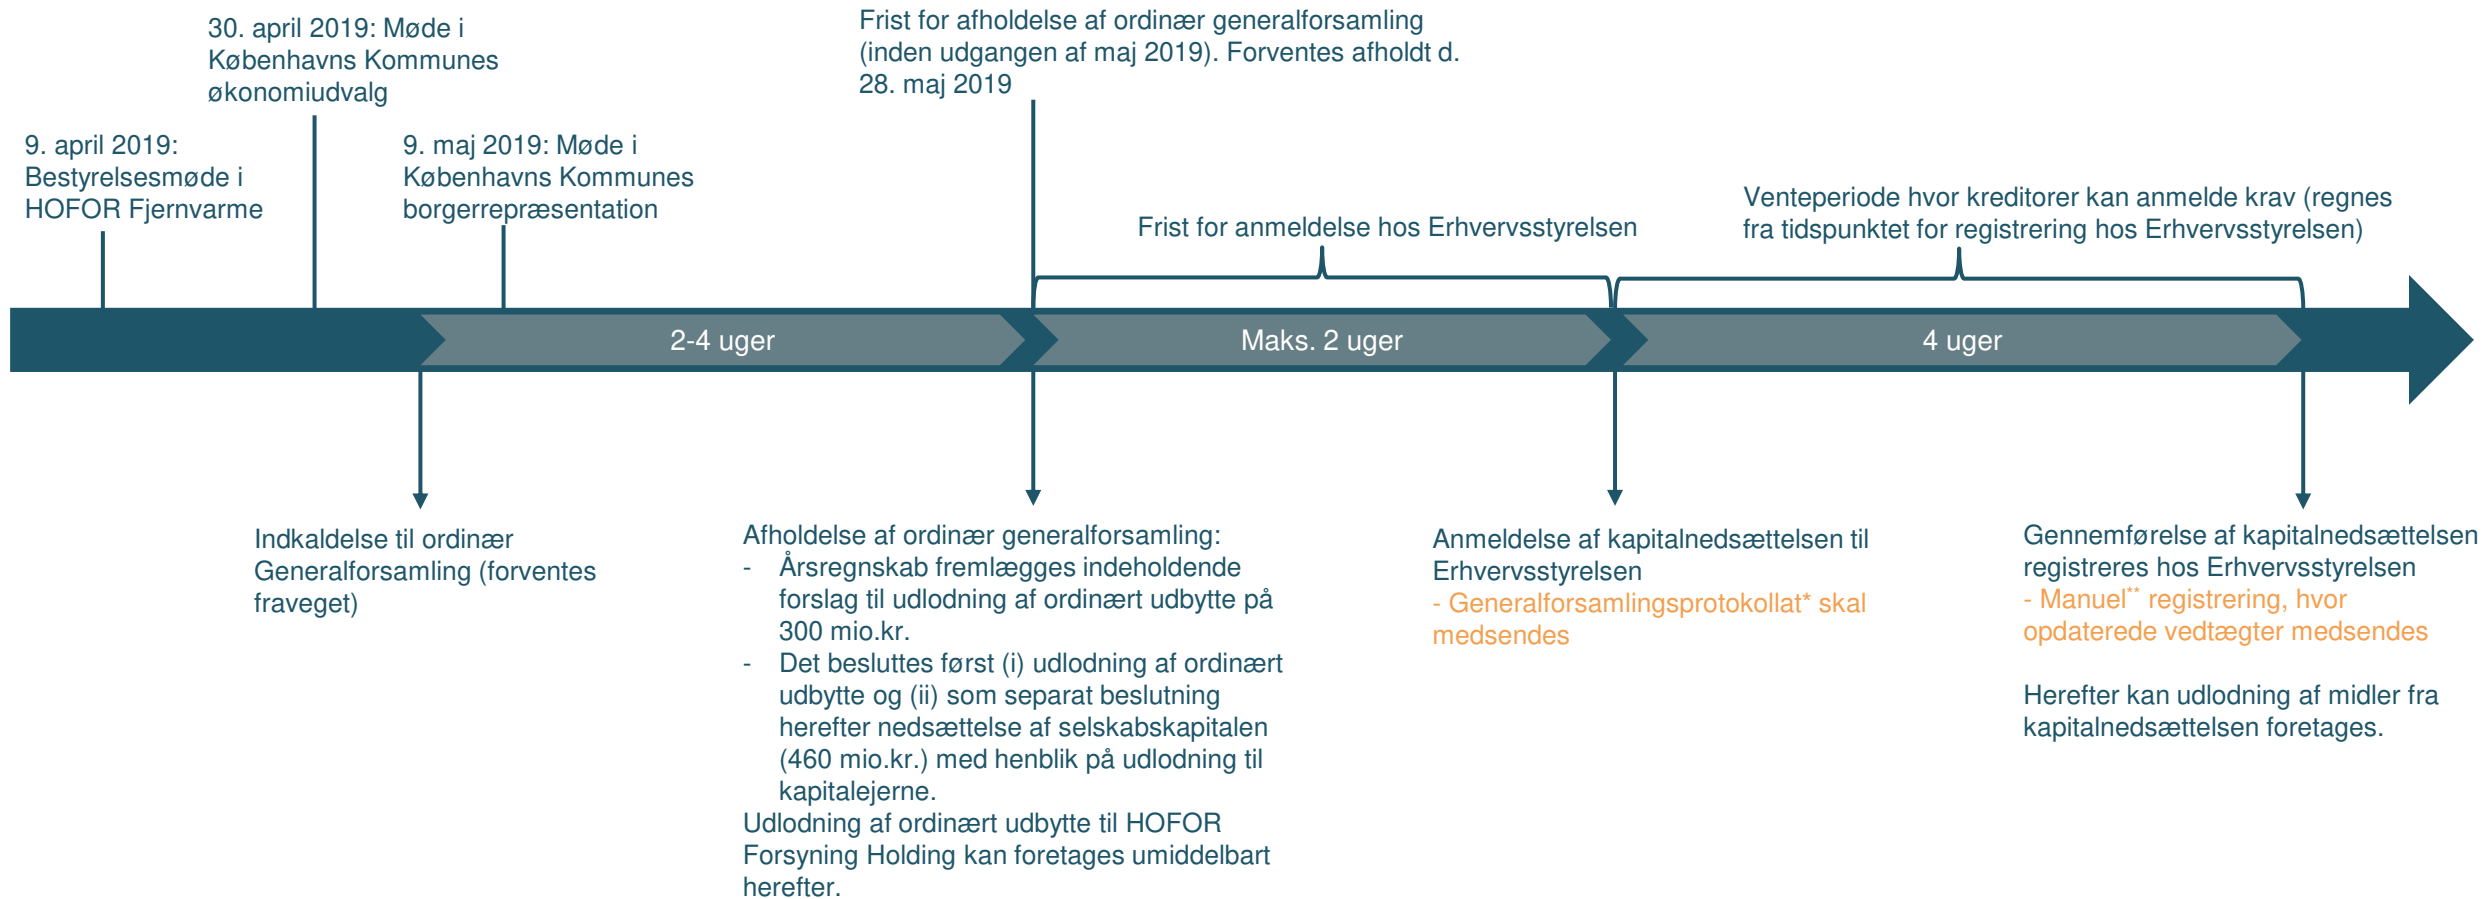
9. april 2019: Bestyrelsesmøde i HOFOR Fjernvarme

30. april 2019: Møde i Københavns Kommunes økonomiudvalg

9. maj 2019: Møde i Københavns Kommunes borgerrepræsentation

Frist for afholdelse af ordinær generalforsamling (inden udgangen af maj 2019). Forventes afholdt d. 28. maj 2019

Frist for anmeldelse hos Erhvervsstyrelsen

Venteperiode hvor kreditorer kan anmelde krav (regnes fra tidspunktet for registrering hos Erhvervsstyrelsen)

2-4 uger

Maks. 2 uger

4 uger

Indkaldelse til ordinær Generalforsamling (forventes fraveget)

Afholdelse af ordinær generalforsamling:
- Årsregnskab fremlægges indeholdende forslag til udlodning af ordinært udbytte på 300 mio.kr.
- Det besluttes først (i) udlodning af ordinært udbytte og (ii) som separat beslutning herefter nedsættelse af selskabskapitalen (460 mio.kr.) med henblik på udlodning til kapitalejerne.
Udlodning af ordinært udbytte til HOFOR Forsyning Holding kan foretages umiddelbart herefter.

Anmeldelse af kapitalnedsættelsen til Erhvervsstyrelsen
- Generalforsamlingsprotokollat* skal medsendes

Gennemførelse af kapitalnedsættelsen registreres hos Erhvervsstyrelsen
- Manuel** registrering, hvor opdaterede vedtægter medsendes

Herefter kan udlodning af midler fra kapitalnedsættelsen foretages.